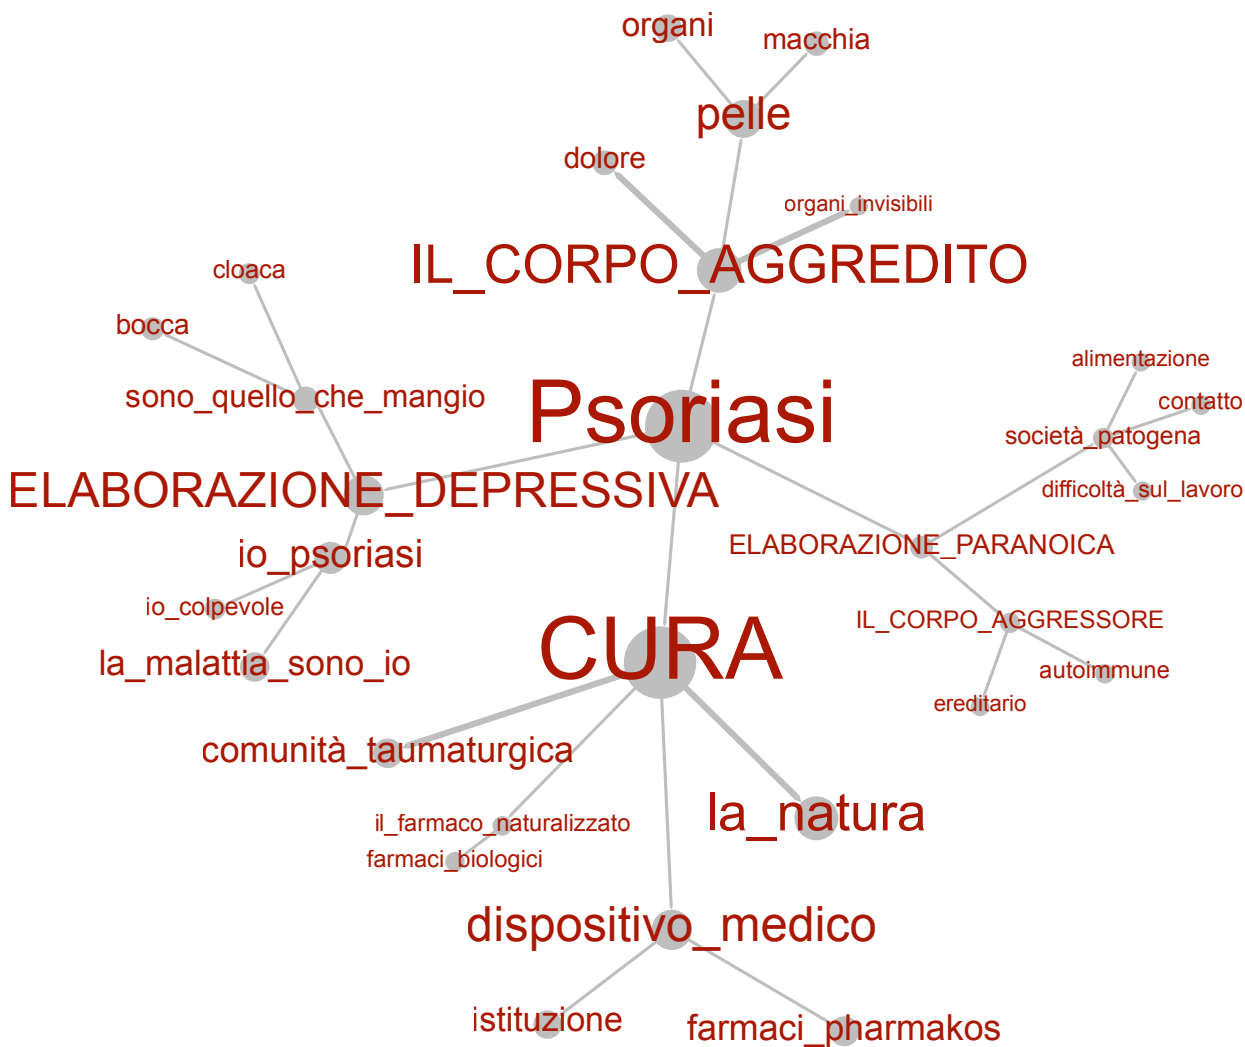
organi
macchia
pelle
dolore
organi_invisibili
IL_CORPO_AGGREDITO
cloaca
bocca
sono_quello_che_mangio
Psoriasi
alimentazione
contatto
società_patogena
difficoltà_sul_lavoro
ELABORAZIONE_DEPRESSIVA
io_psoriasi
io_colpevole
la_malattia_sono_io
ELABORAZIONE_PARANOICA
IL_CORPO_AGGRESSORE
autoimmune
ereditario
CURA
comunità_taumaturgica
il_farmaco_naturalizzato
farmaci_biologici
la_natura
dispositivo_medico
istituzione
farmaci_pharmakos